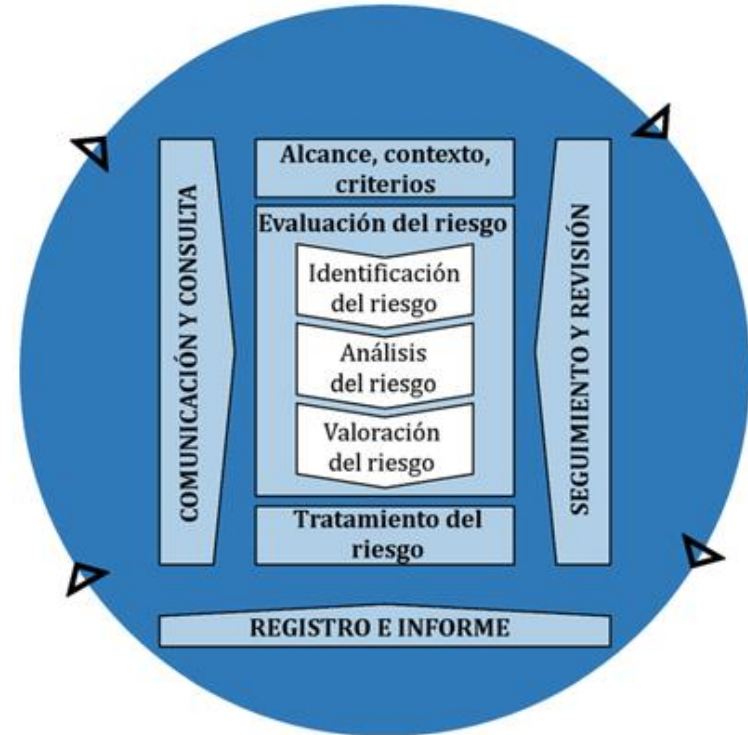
COMUNICACIÓN Y CONSULTA

Alcance, contexto, criterios

Evaluación del riesgo

Identificación del riesgo

Análisis del riesgo

Valoración del riesgo

Tratamiento del riesgo

SEGUIMIENTO Y REVISIÓN

REGISTRO E INFORME